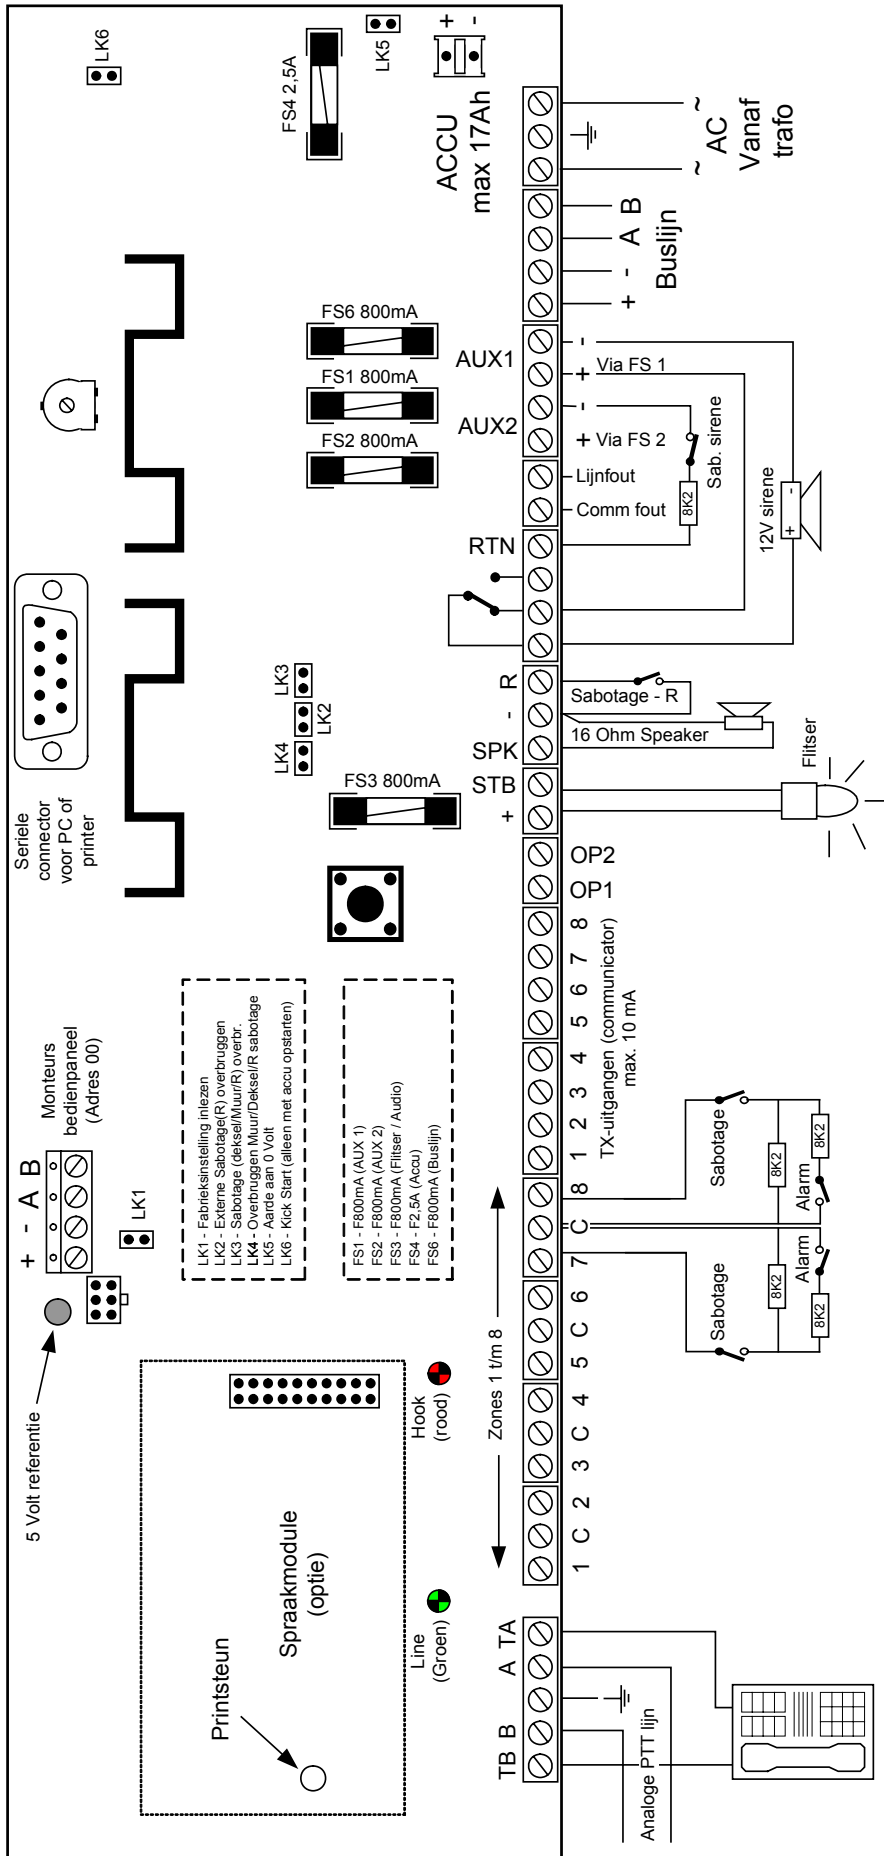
LK6
FS4 2,5A
LK5
+ -
ACCU max 17Ah
~ AC ~
Vanaf trafo
B
A
-
+
Buslijn
FS6 800mA
FS1 800mA
FS2 800mA
AUX1
AUX2
-
+ Via FS 1
-
+ Via FS 2
Sab. sirene
Lijnfout
Comm fout
8K2
12V sirene
RTN
R
-
SPK
Sabotage - R
16 Ohm Speaker
Flitser
STB
+
LK3
LK2
LK4
FS3 800mA
Seriele connector voor PC of printer
OP2
OP1
8 7 6 5 4 3 2 1
TX-uitgangen (communicator) max. 10 mA
LK1 - Fabrieksinstelling inlezen
LK2 - Externe Sabotage(R) overbruggen
LK3 - Sabotage (deksel/Muur/R) overbr.
LK4 - Overbruggen Muur/Deksel/R sabotage
LK5 - Aarde aan 0 Volt
LK6 - Kick Start (alleen met accu opstarten)
FS1 - F800mA (AUX 1)
FS2 - F800mA (AUX 2)
FS3 - F800mA (Flitser / Audio)
FS4 - F2.5A (Accu)
FS6 - F800mA (Buslijn)
+ - A B
Monteurs bedienpaneel (Adres 00)
LK1
Sabotage
8K2
Alarm
8K2
8
C
7
Sabotage
8K2
Alarm
8K2
6 C 5 4 C 3 2 C 1
Zones 1 t/m 8
5 Volt referentie
Hook (rood)
Spraakmodule (optie)
Printsteun
Line (Groen)
TB B A TA
Analoge PTT lijn